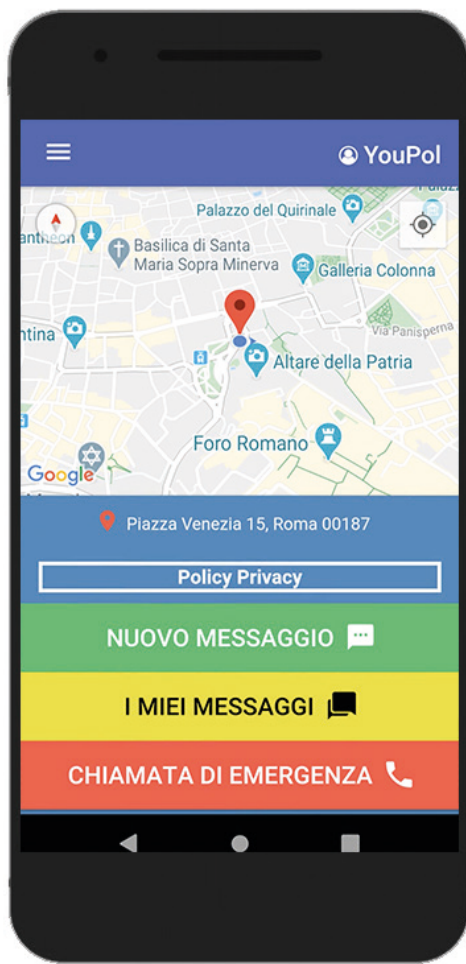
YouPol

Palazzo del Quirinale
antheon
Basilica di Santa Maria Sopra Minerva
Galleria Colonna
ntina
Via Panisperna
Altare della Patria
Foro Romano
Google

Piazza Venezia 15, Roma 00187

Policy Privacy

NUOVO MESSAGGIO

I MIEI MESSAGGI

CHIAMATA DI EMERGENZA